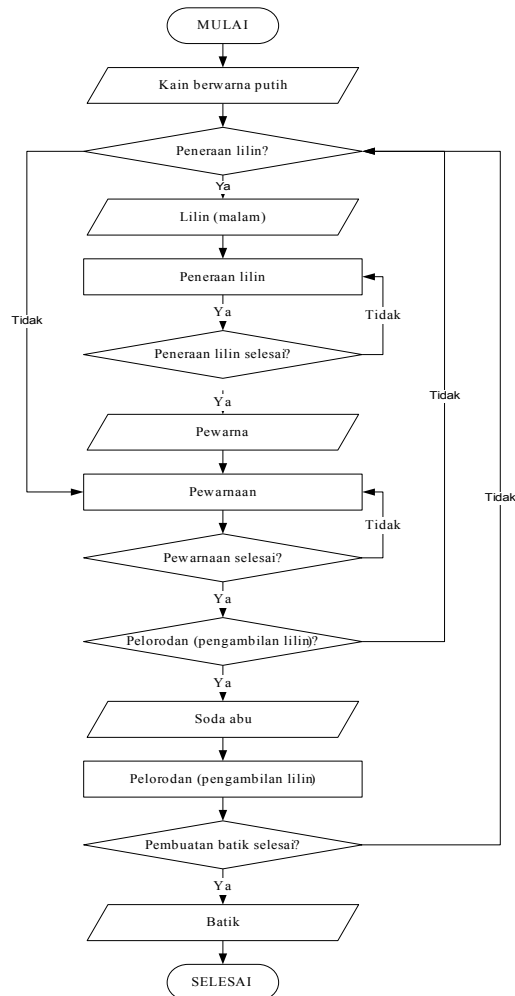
MULAI

Kain berwarna putih

Peneraan lilin?

Tidak

Ya

Lilin (malam)

Peneraan lilin

Ya

Tidak

Peneraan lilin selesai?

Tidak

Ya

Pewarna

Pewarnaan

Tidak

Tidak

Pewarnaan selesai?

Ya

Pelorodan (pengambilan lilin)?

Ya

Soda abu

Pelorodan (pengambilan lilin)

Pembuatan batik selesai?

Ya

Batik

SELESAI